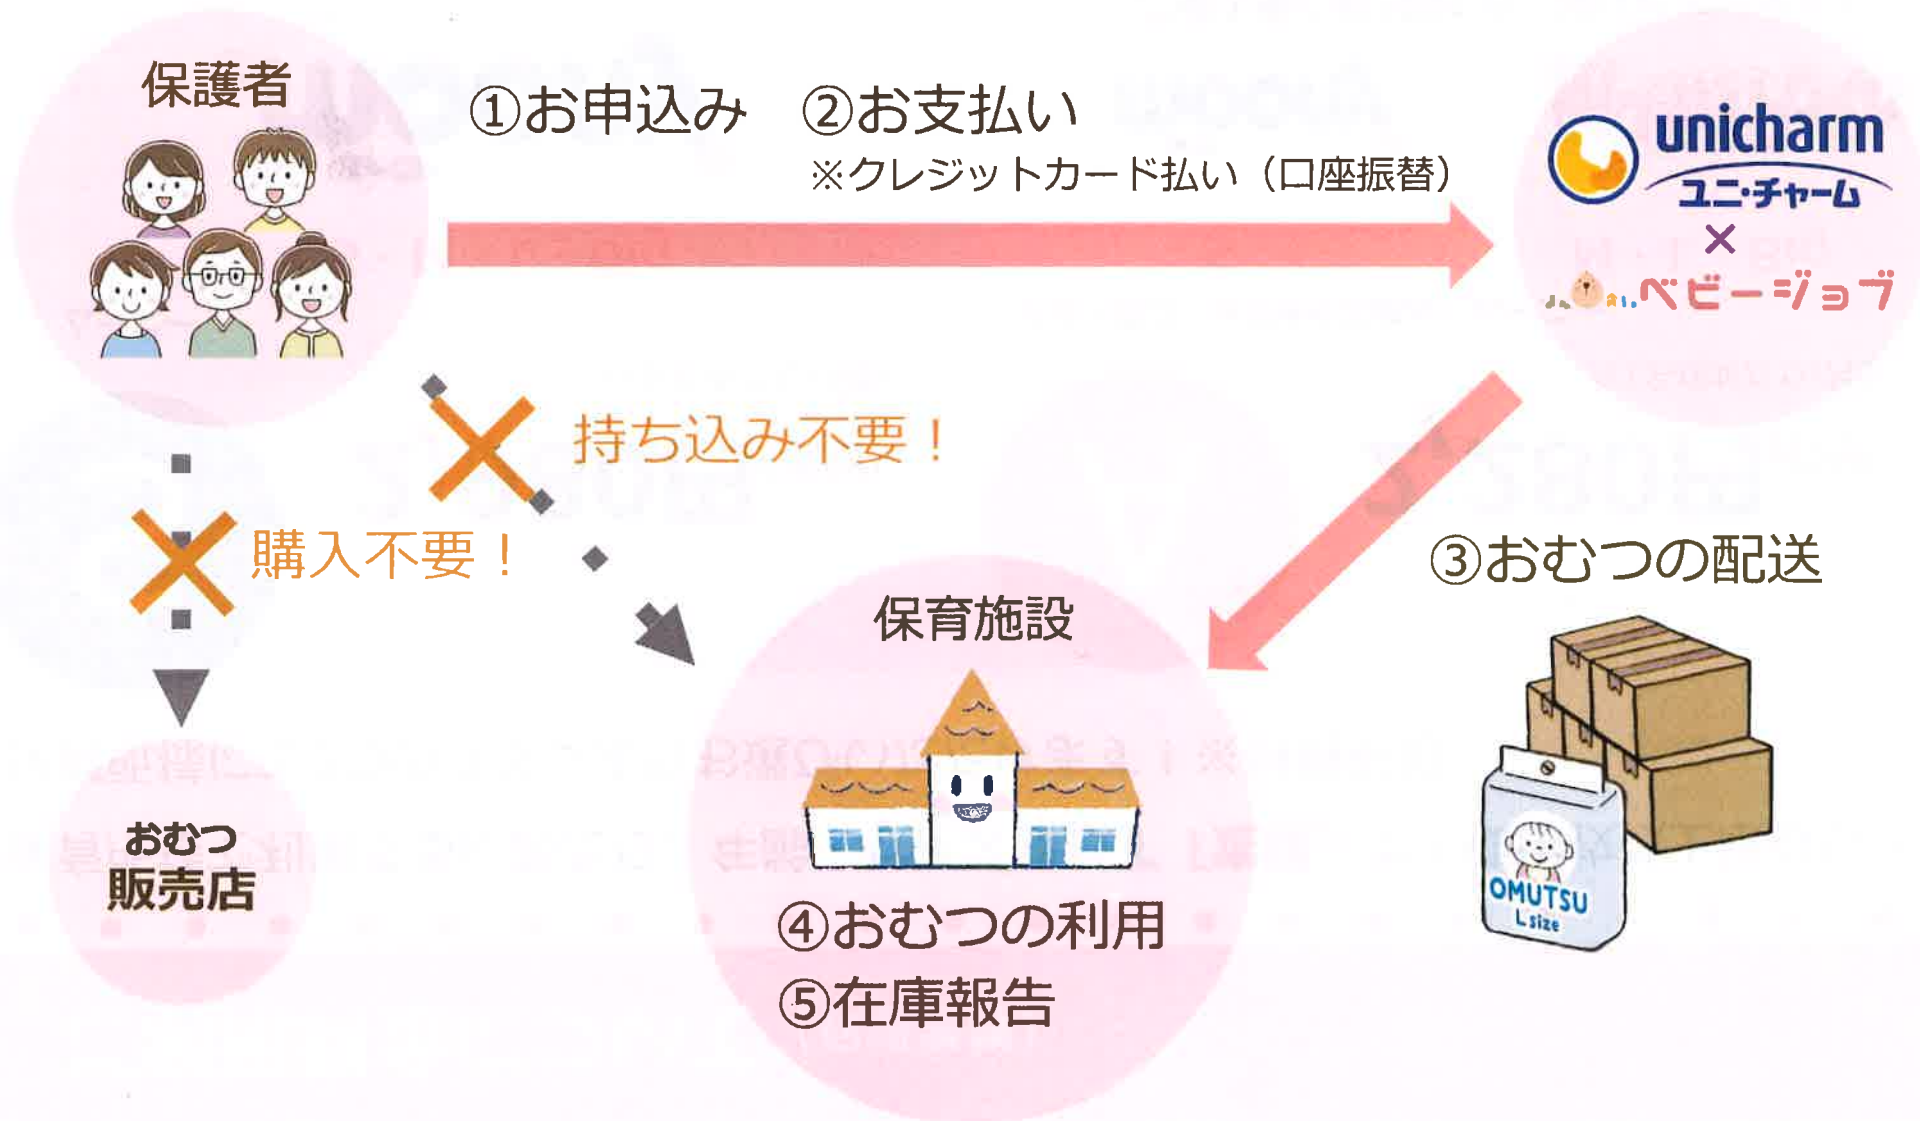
保護者

①お申込み　②お支払い
※クレジットカード払い（口座振替）

unicharm
ユニ・チャーム
×
ベビージョブ

持ち込み不要！

購入不要！

③おむつの配送

保育施設

おむつ
販売店

OMUTSU
L size

④おむつの利用
⑤在庫報告